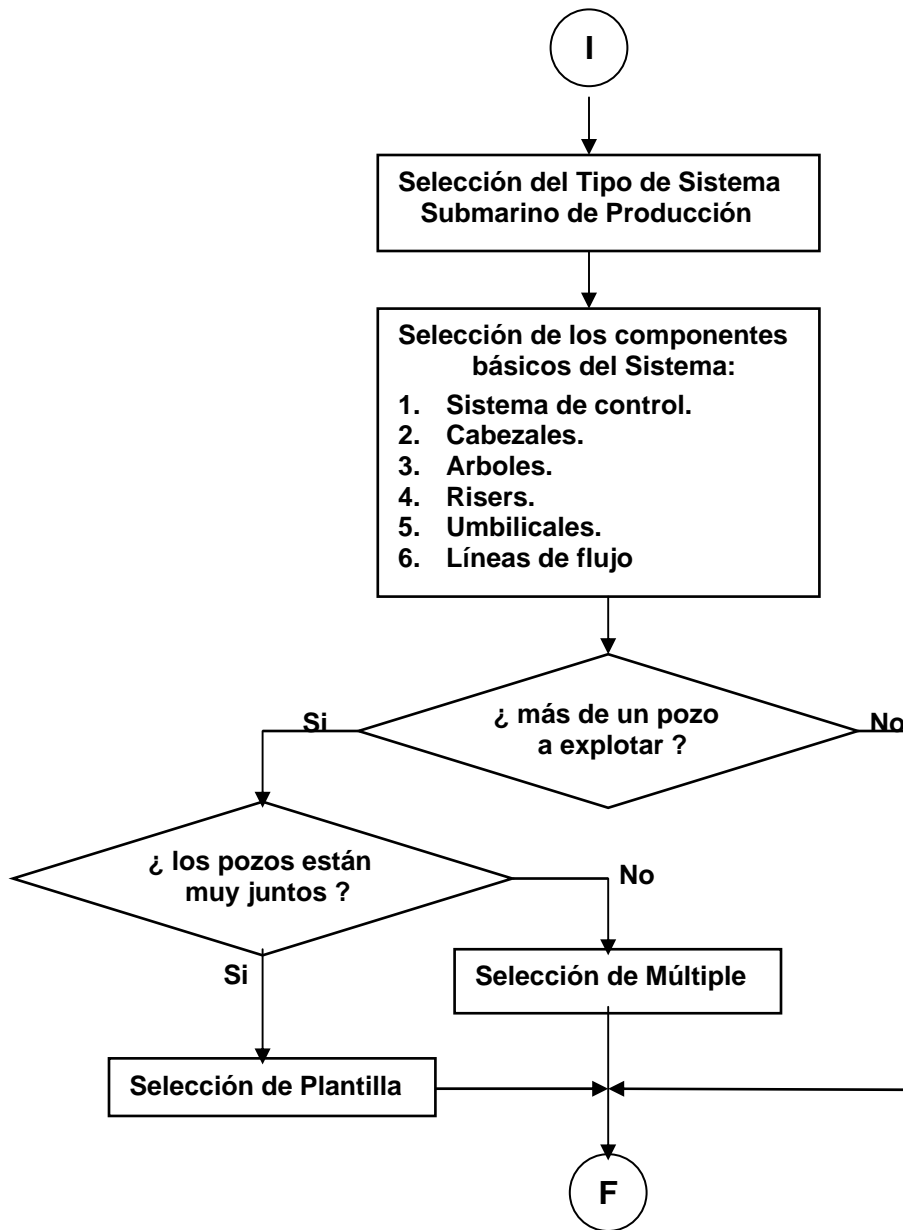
I

Selección del Tipo de Sistema Submarino de Producción

Selección de los componentes básicos del Sistema:

1. Sistema de control.
2. Cabezales.
3. Arboles.
4. Risers.
5. Umbilicales.
6. Líneas de flujo

Si

¿ más de un pozo a explotar ?

No

¿ los pozos están muy juntos ?

No

Si

Selección de Múltiple

Selección de Plantilla

F